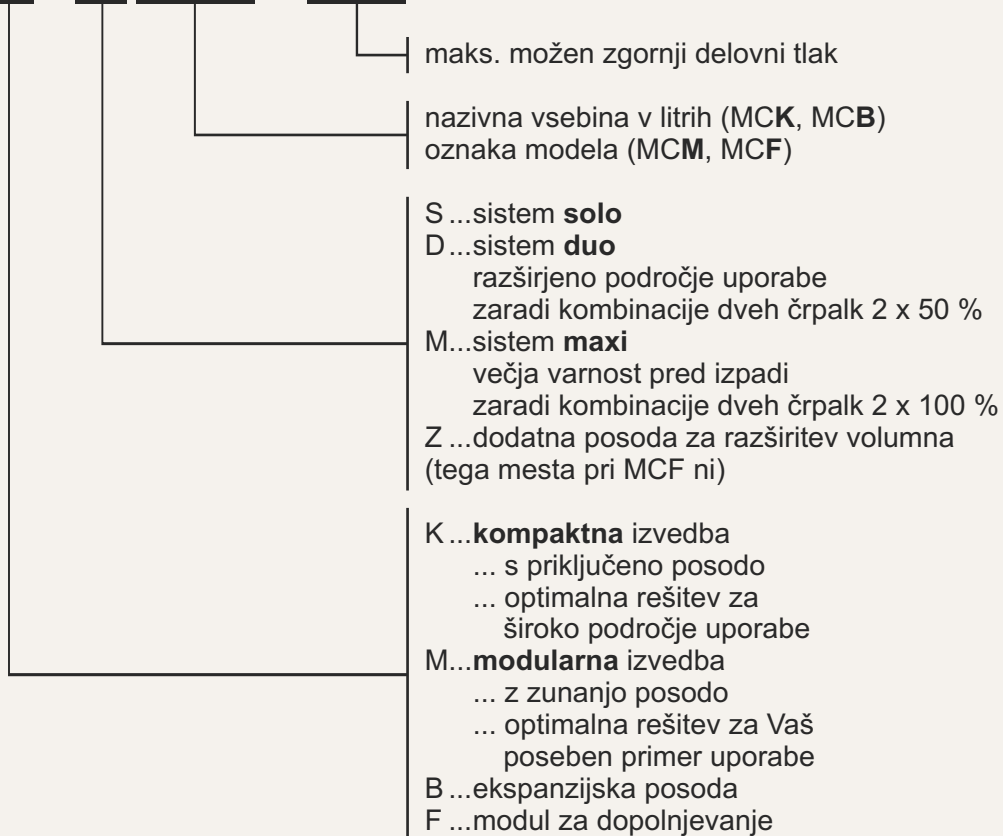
maks. možen zgornji delovni tlak

nazivna vsebina v litrih (MC**K**, MC**B**)
oznaka modela (MC**M**, MC**F**)

S ...sistem **solo**
D...sistem **duo**
razširjeno področje uporabe
zaradi kombinacije dveh črpalk 2 x 50 %
M...sistem **maxi**
večja varnost pred izpadi
zaradi kombinacije dveh črpalk 2 x 100 %
Z ...dodatna posoda za razširitev volumna
(tega mesta pri MCF ni)

K ...**kompaktna** izvedba
... s priključeno posodo
... optimalna rešitev za
široko področje uporabe
M...**modularna** izvedba
... z zunanjo posodo
... optimalna rešitev za Vaš
poseben primer uporabe
B ...ekspanzijska posoda
F ...modul za dopolnjevanje